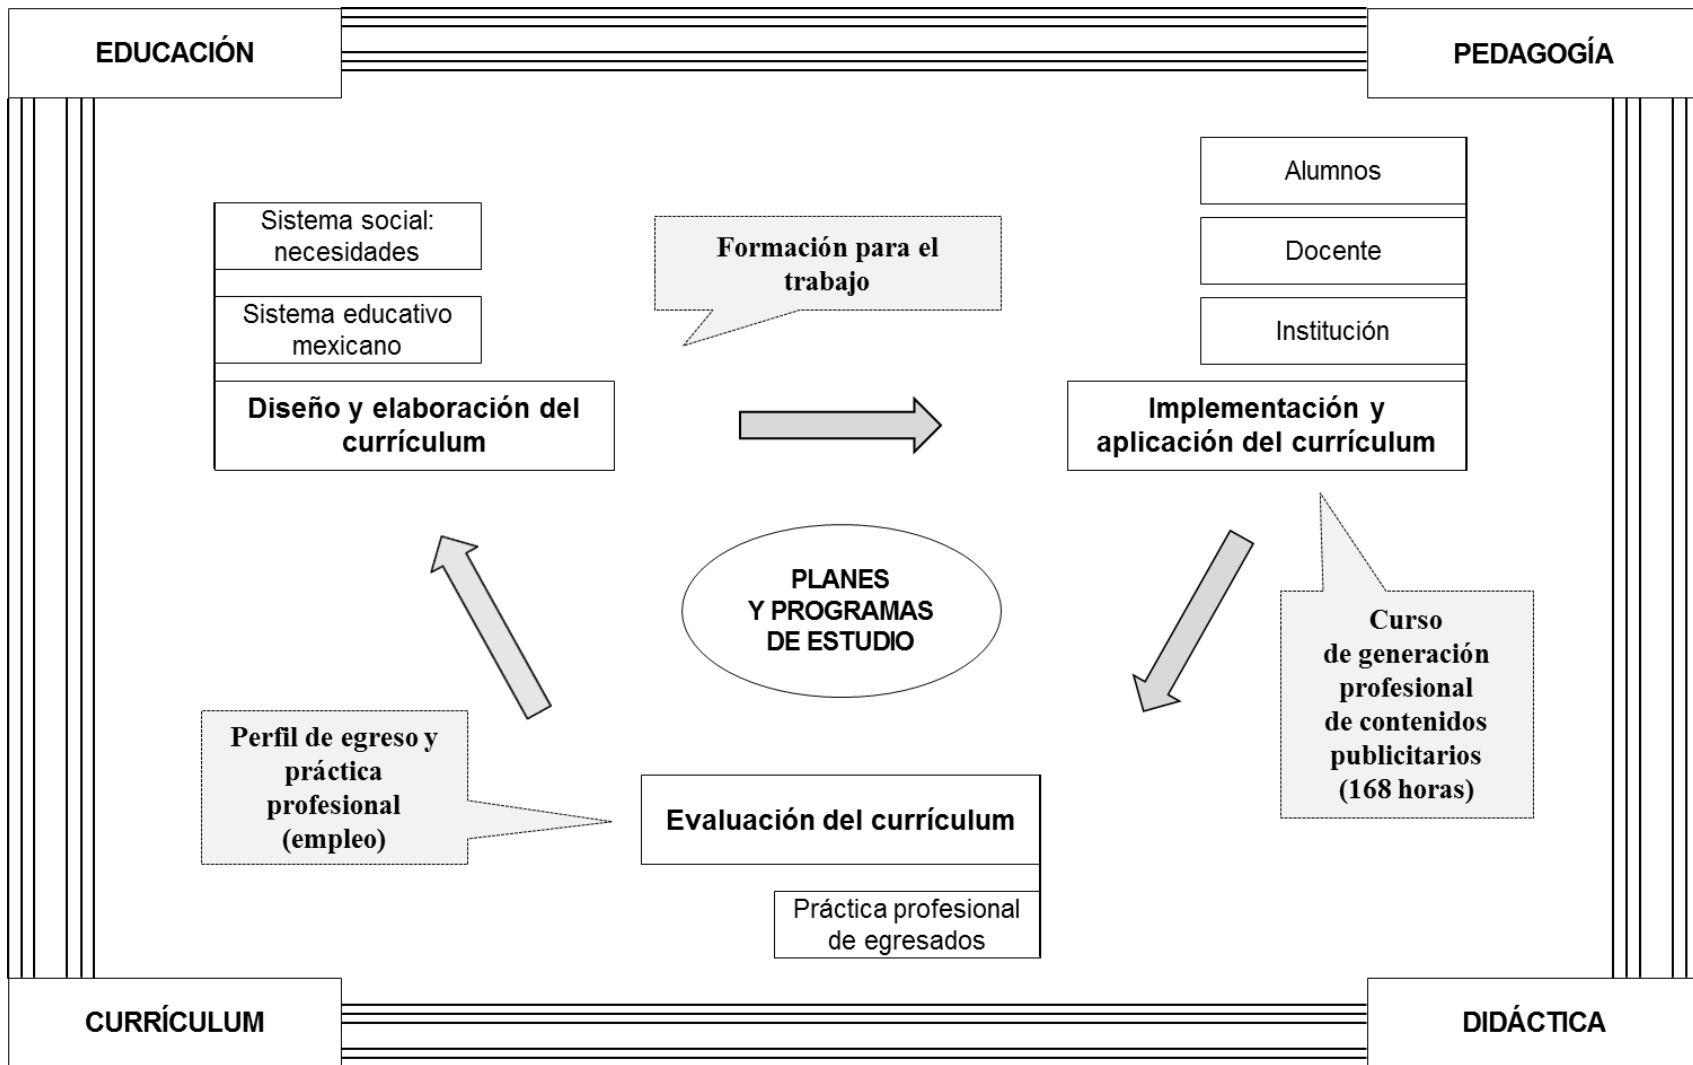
EDUCACIÓN

PEDAGOGÍA

Sistema social: necesidades

Sistema educativo mexicano

Diseño y elaboración del currículum

Formación para el trabajo

Alumnos

Docente

Institución

Implementación y aplicación del currículum

PLANES Y PROGRAMAS DE ESTUDIO

Curso de generación profesional de contenidos publicitarios (168 horas)

Perfil de egreso y práctica profesional (empleo)

Evaluación del currículum

Práctica profesional de egresados

CURRÍCULUM

DIDÁCTICA